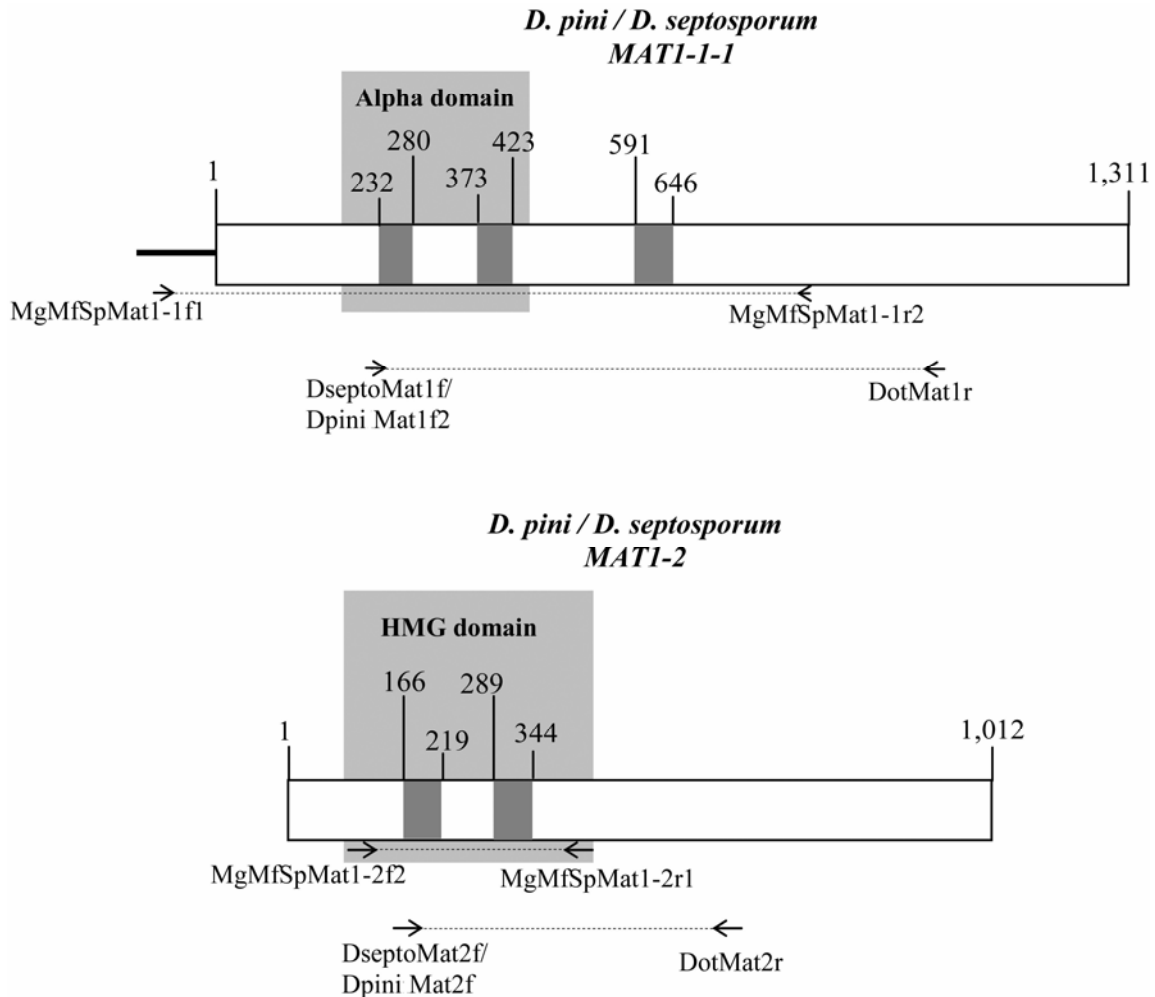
D. pini / D. septosporum
MAT1-1-1

Alpha domain

1
232
280
373
423
591
646
1,311

MgMfSpMat1-1f1
MgMfSpMat1-1r2

DseptoMat1f/
Dpini Mat1f2
DotMat1r

D. pini / D. septosporum
MAT1-2

HMG domain

1
166
219
289
344
1,012

MgMfSpMat1-2f2
MgMfSpMat1-2r1

DseptoMat2f/
Dpini Mat2f
DotMat2r